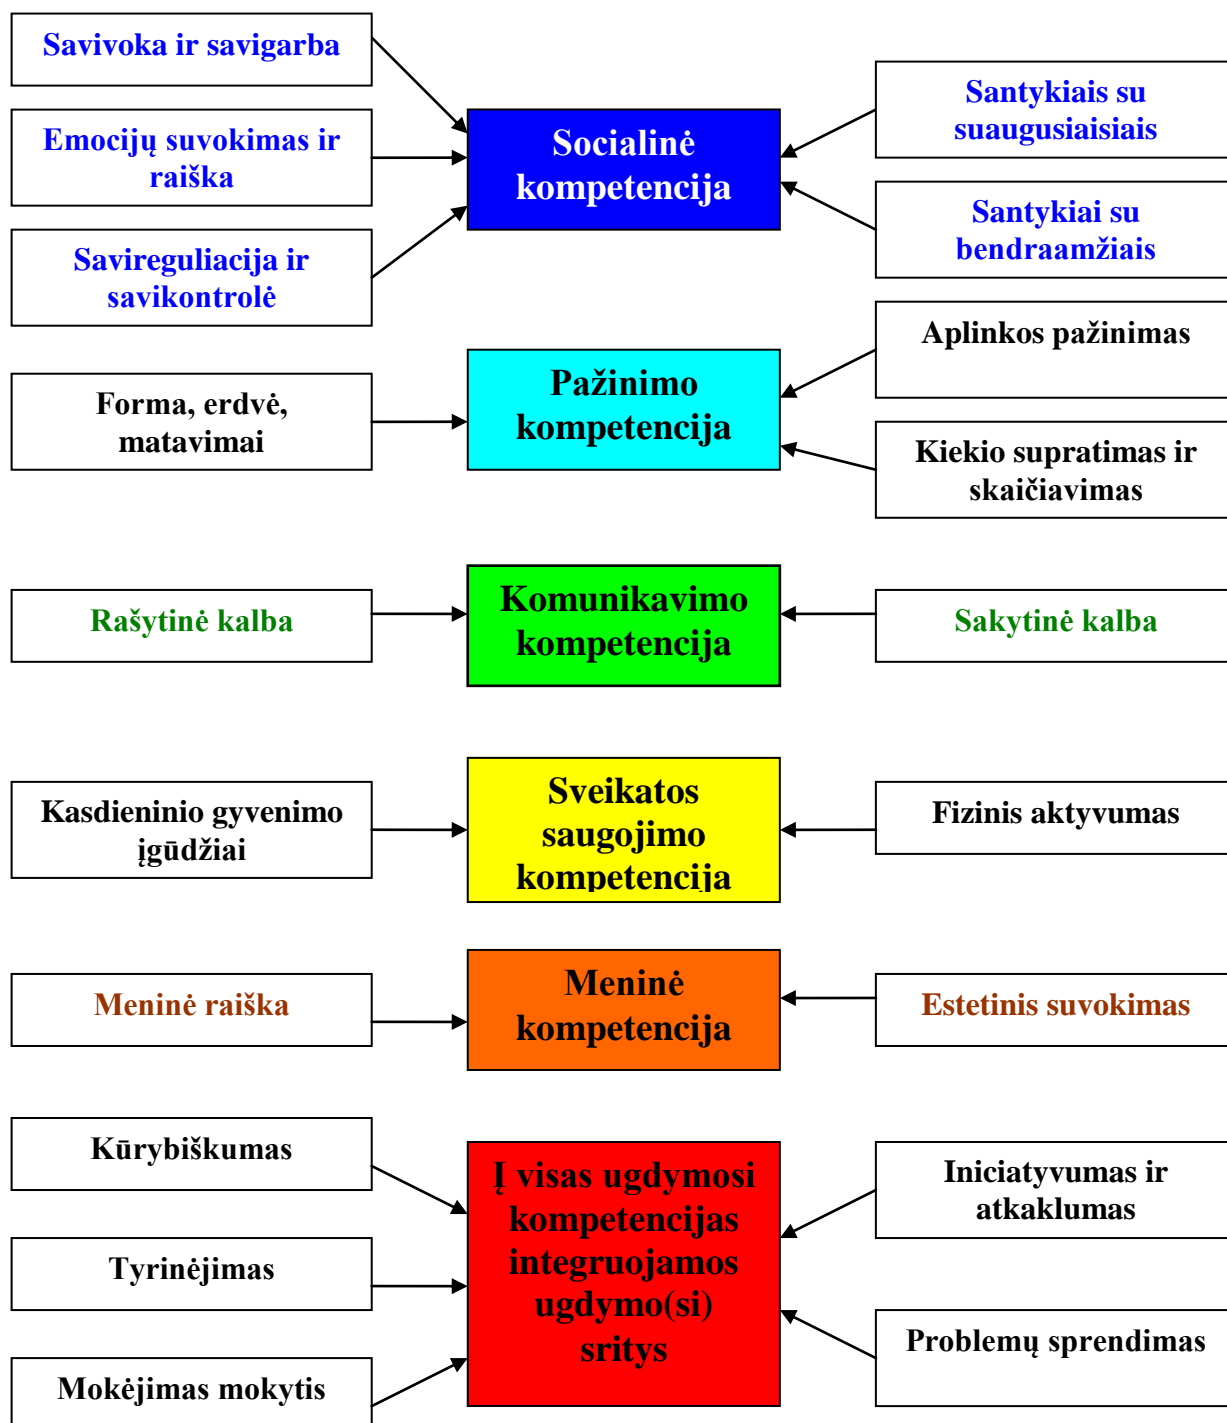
Savivoka ir savigarba

Emocijų suvokimas ir raiška

Savireguliacija ir savikontrolė

Socialinė kompetencija

Santykiais su suaugusiaisiais

Santykiai su bendraamžiais

Aplinkos pažinimas

Forma, erdvė, matavimai

Pažinimo kompetencija

Kiekio supratimas ir skaičiavimas

Rašytinė kalba

Komunikavimo kompetencija

Sakytinė kalba

Kasdieninio gyvenimo įgūdžiai

Sveikatos saugojimo kompetencija

Fizinis aktyvumas

Meninė raiška

Meninė kompetencija

Estetinis suvokimas

Kūrybiškumas

Tyrinėjimas

Mokėjimas mokytis

Į visas ugdymosi kompetencijas integruojamos ugdymo(si) sritys

Iniciatyvumas ir atkaklumas

Problemų sprendimas